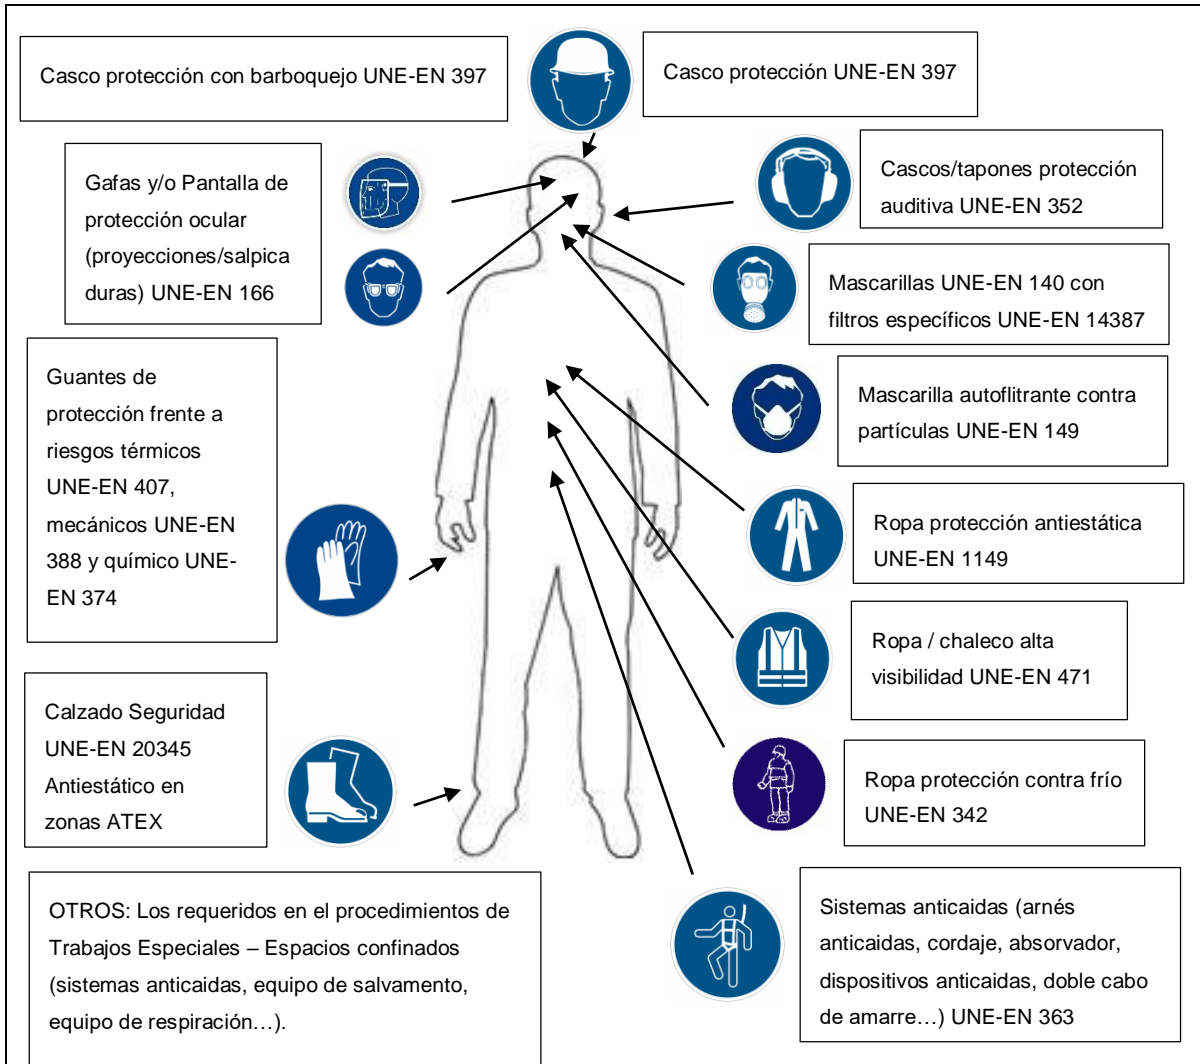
Casco protección con barboquejo UNE-EN 397

Casco protección UNE-EN 397

Gafas y/o Pantalla de protección ocular (proyecciones/salpicaduras) UNE-EN 166

Cascos/tapones protección auditiva UNE-EN 352

Mascarillas UNE-EN 140 con filtros específicos UNE-EN 14387

Guantes de protección frente a riesgos térmicos UNE-EN 407, mecánicos UNE-EN 388 y químico UNE-EN 374

Mascarilla autoflitrante contra partículas UNE-EN 149

Ropa protección antiestática UNE-EN 1149

Ropa / chaleco alta visibilidad UNE-EN 471

Calzado Seguridad UNE-EN 20345 Antiestático en zonas ATEX

Ropa protección contra frío UNE-EN 342

OTROS: Los requeridos en el procedimientos de Trabajos Especiales – Espacios confinados (sistemas anticaidas, equipo de salvamento, equipo de respiración…).

Sistemas anticaidas (arnés anticaidas, cordaje, absorvador, dispositivos anticaidas, doble cabo de amarre…) UNE-EN 363